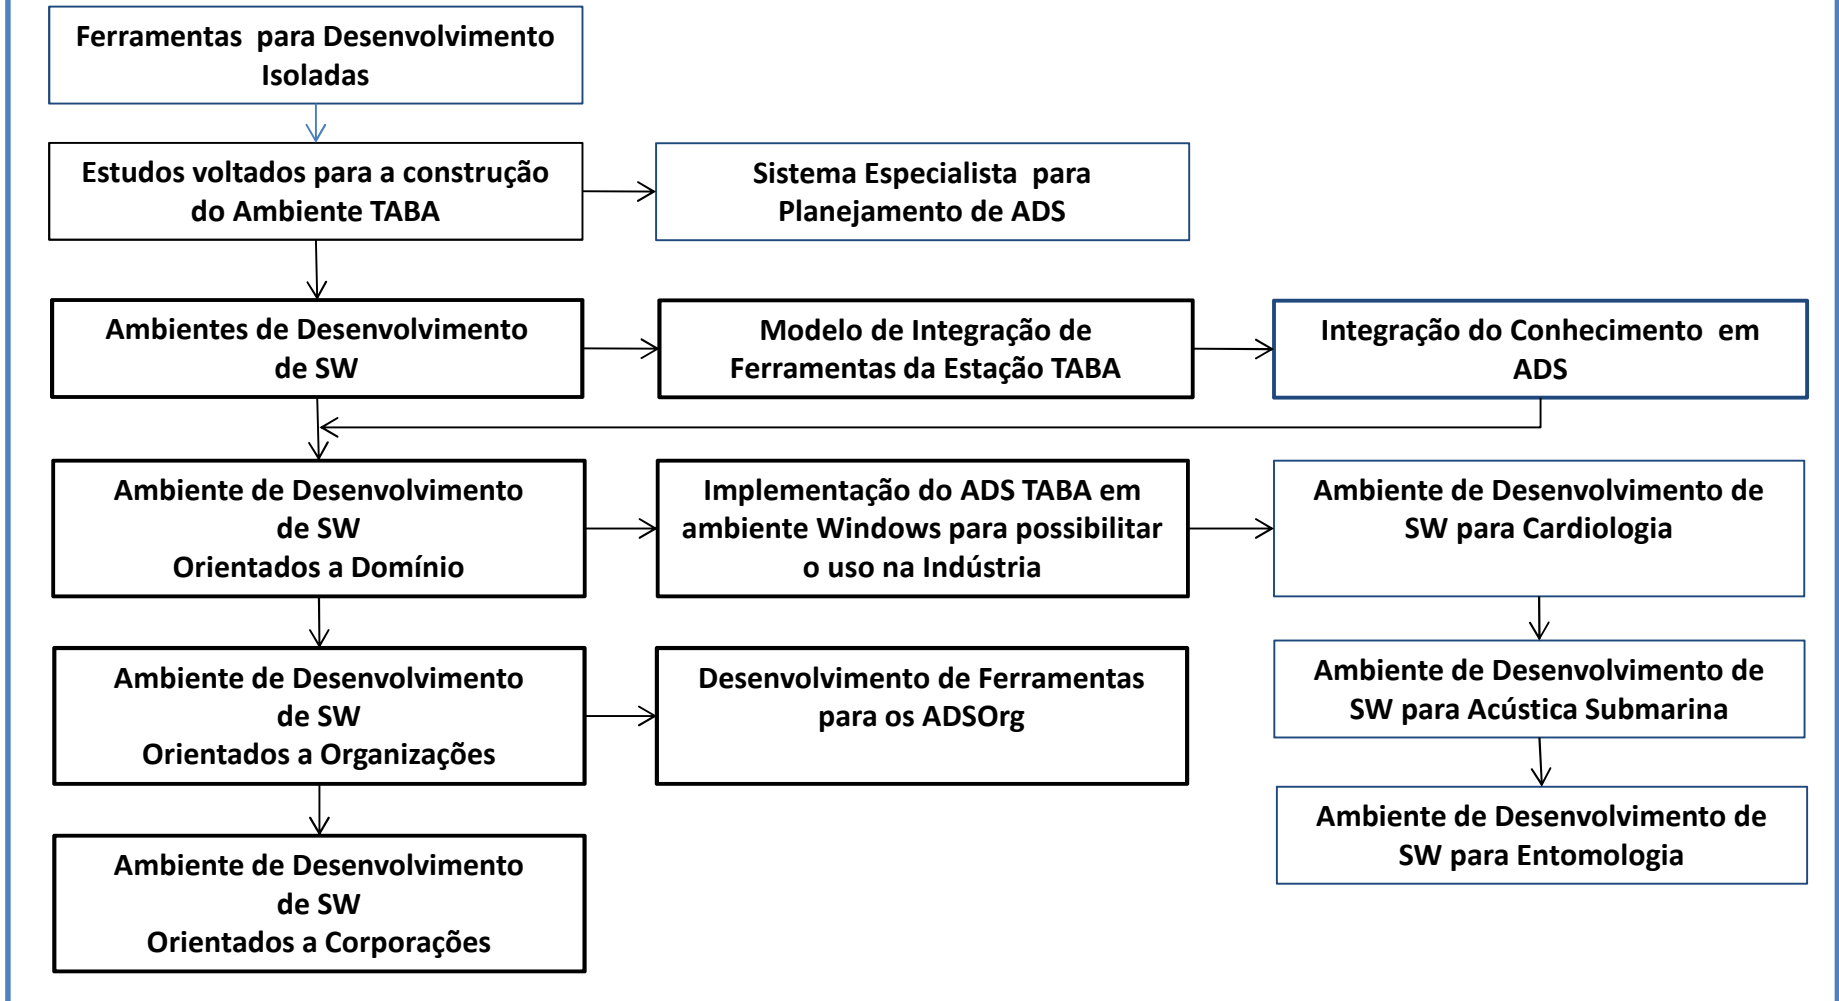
Ferramentas para Desenvolvimento Isoladas

Estudos voltados para a construção do Ambiente TABA

Sistema Especialista para Planejamento de ADS

Ambientes de Desenvolvimento de SW

Modelo de Integração de Ferramentas da Estação TABA

Integração do Conhecimento em ADS

Ambiente de Desenvolvimento de SW Orientados a Domínio

Implementação do ADS TABA em ambiente Windows para possibilitar o uso na Indústria

Ambiente de Desenvolvimento de SW para Cardiologia

Ambiente de Desenvolvimento de SW Orientados a Organizações

Desenvolvimento de Ferramentas para os ADSOrg

Ambiente de Desenvolvimento de SW para Acústica Submarina

Ambiente de Desenvolvimento de SW para Entomologia

Ambiente de Desenvolvimento de SW Orientados a Corporações